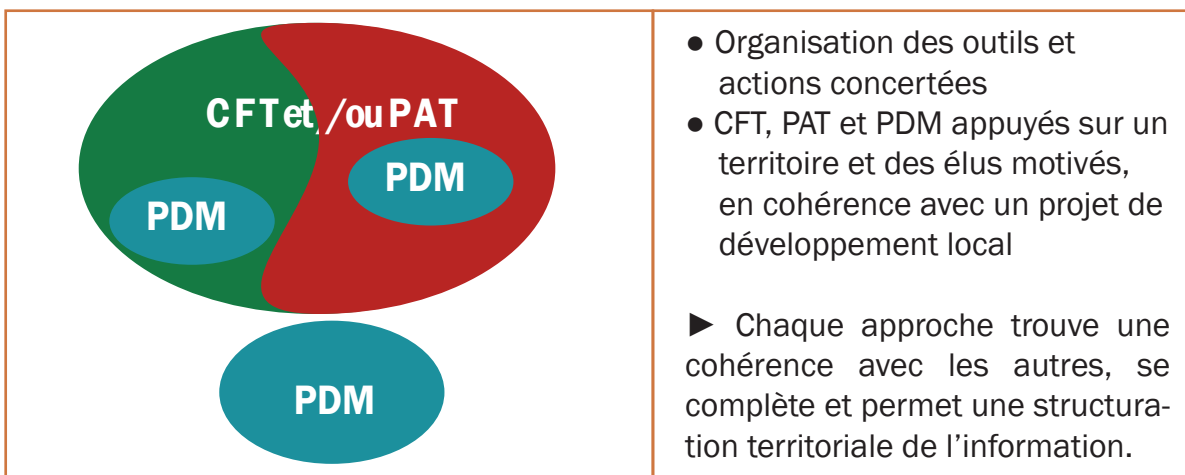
| CFTet/ouPAT PDM PDM PDM | ● Organisation des outils et actions concertées ● CFT, PAT et PDM appuyés sur un territoire et des élus motivés, en cohérence avec un projet de développement local ► Chaque approche trouve une cohérence avec les autres, se complète et permet une structuration territoriale de l'information. |
|---|---|